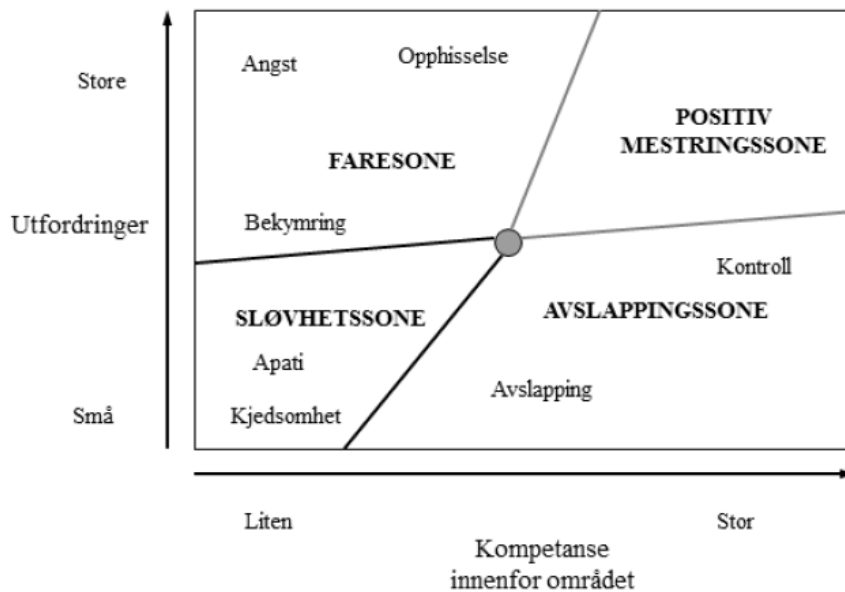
Store

Utfordringer

Små

Angst

Opphisselse

FARESONE

POSITIV MESTRINGSSONE

Bekymring

Kontroll

SLØVHETSSONE

AVSLAPPINGSSONE

Apati

Avslapping

Kjedsomhet

Liten

Stor

Kompetanse innenfor området